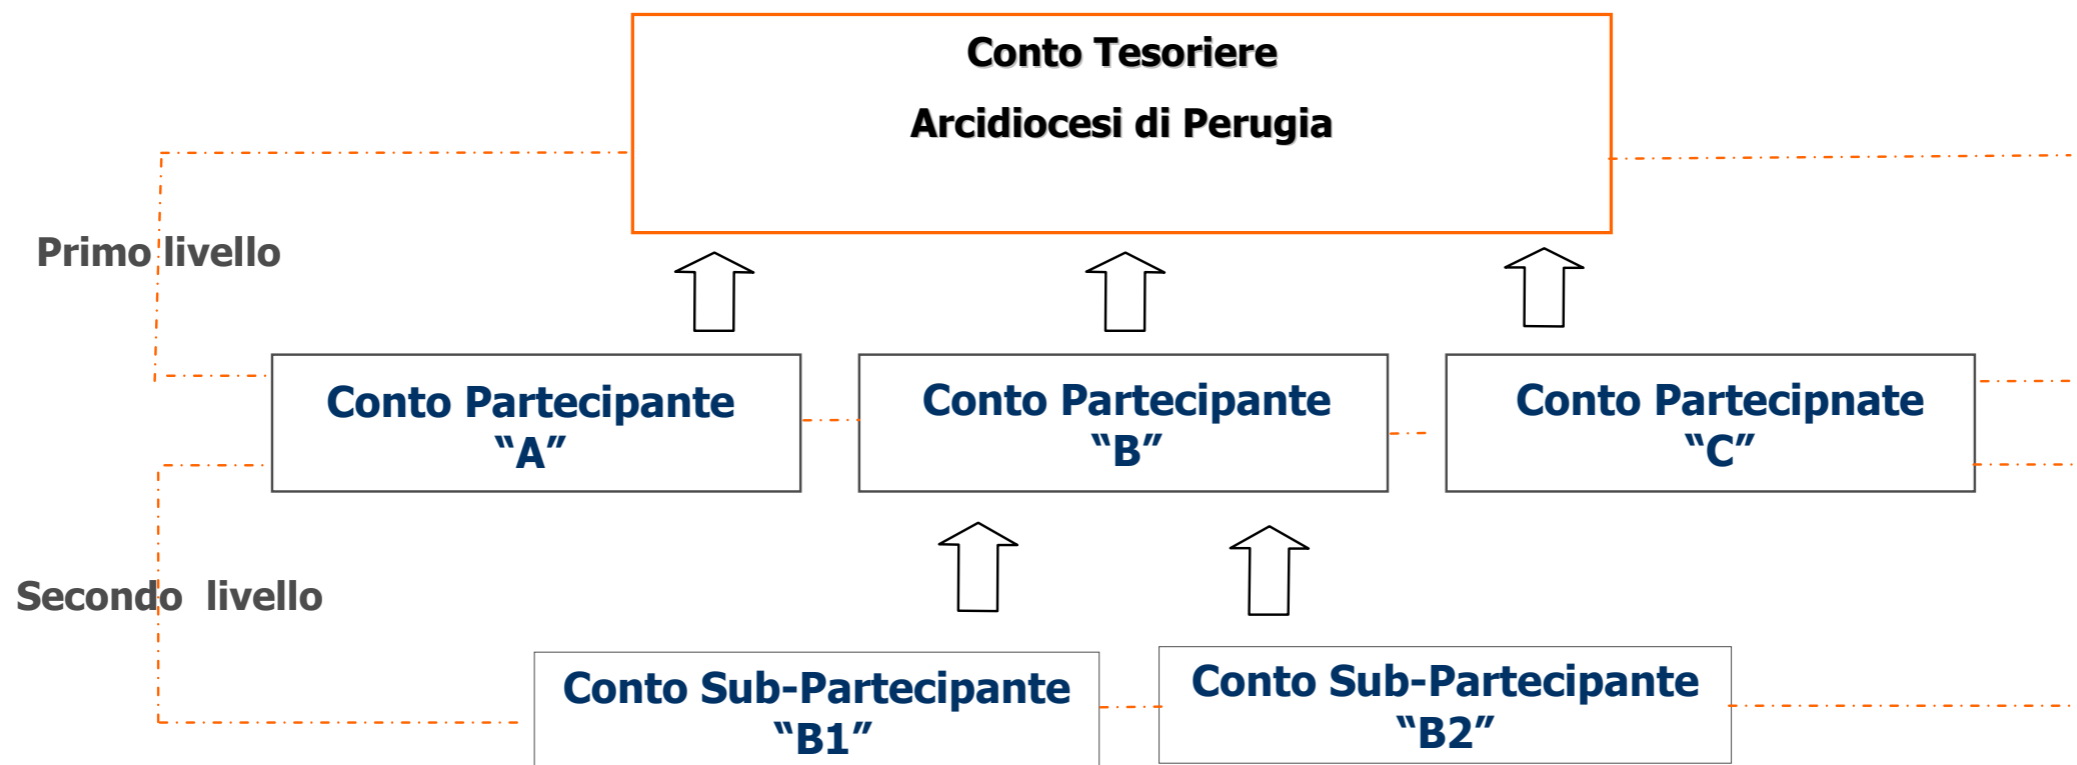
Conto Tesoriere
Arcidiocesi di Perugia

Primo livello

Conto Partecipante "A"

Conto Partecipante "B"

Conto Partecipnate "C"

Secondo livello

Conto Sub-Partecipante "B1"

Conto Sub-Partecipante "B2"